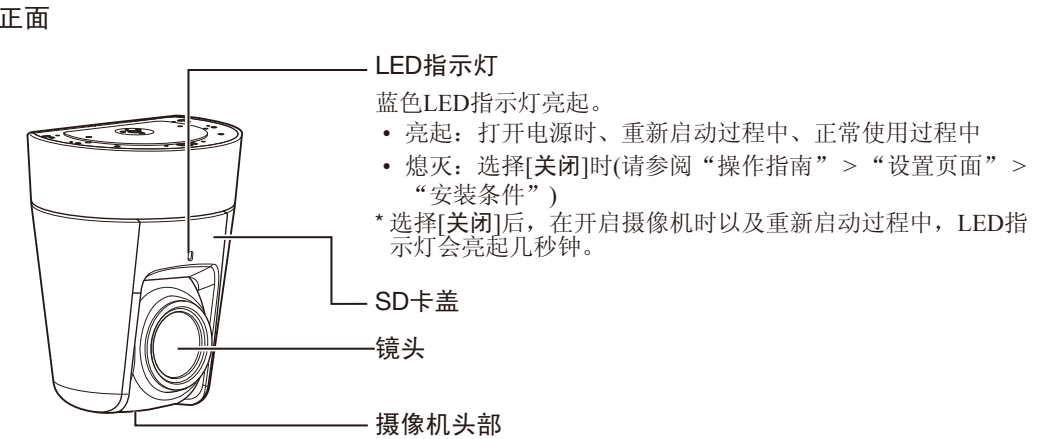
正面

LED指示灯

蓝色LED指示灯亮起。

• 亮起：打开电源时、重新启动过程中、正常使用过程中

• 熄灭：选择[关闭]时(请参阅“操作指南” > “设置页面” > “安装条件”)

* 选择[关闭]后，在开启摄像机时以及重新启动过程中，LED指示灯会亮起几秒钟。

SD卡盖

镜头

摄像机头部